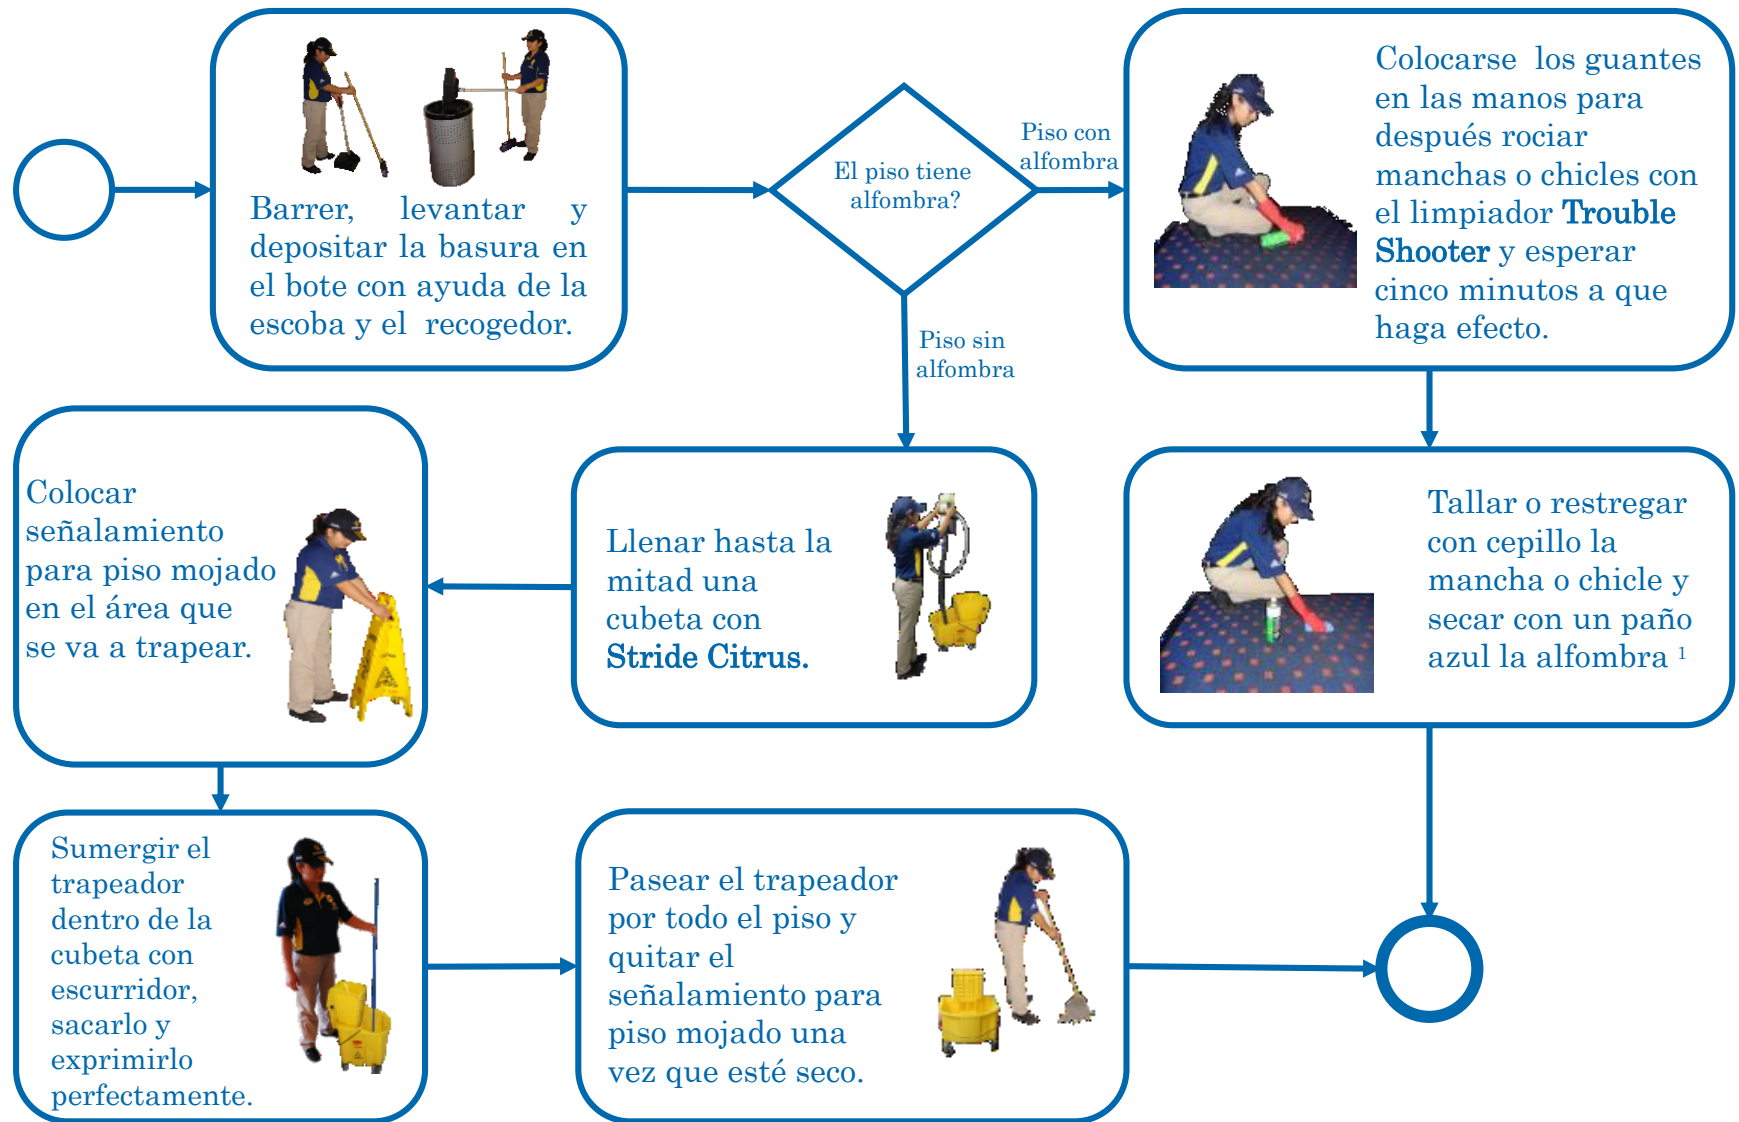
Barrer, levantar y depositar la basura en el bote con ayuda de la escoba y el recogedor.

El piso tiene alfombra?

Piso con alfombra

Colocarse los guantes en las manos para después rociar manchas o chicles con el limpiador **Trouble Shooter** y esperar cinco minutos a que haga efecto.

Piso sin alfombra

Tallar o restregar con cepillo la mancha o chicle y secar con un paño azul la alfombra $^1$

Llenar hasta la mitad una cubeta con **Stride Citrus.**

Colocar señalamiento para piso mojado en el área que se va a trapear.

Sumergir el trapeador dentro de la cubeta con escurridor, sacarlo y exprimirlo perfectamente.

Pasear el trapeador por todo el piso y quitar el señalamiento para piso mojado una vez que esté seco.